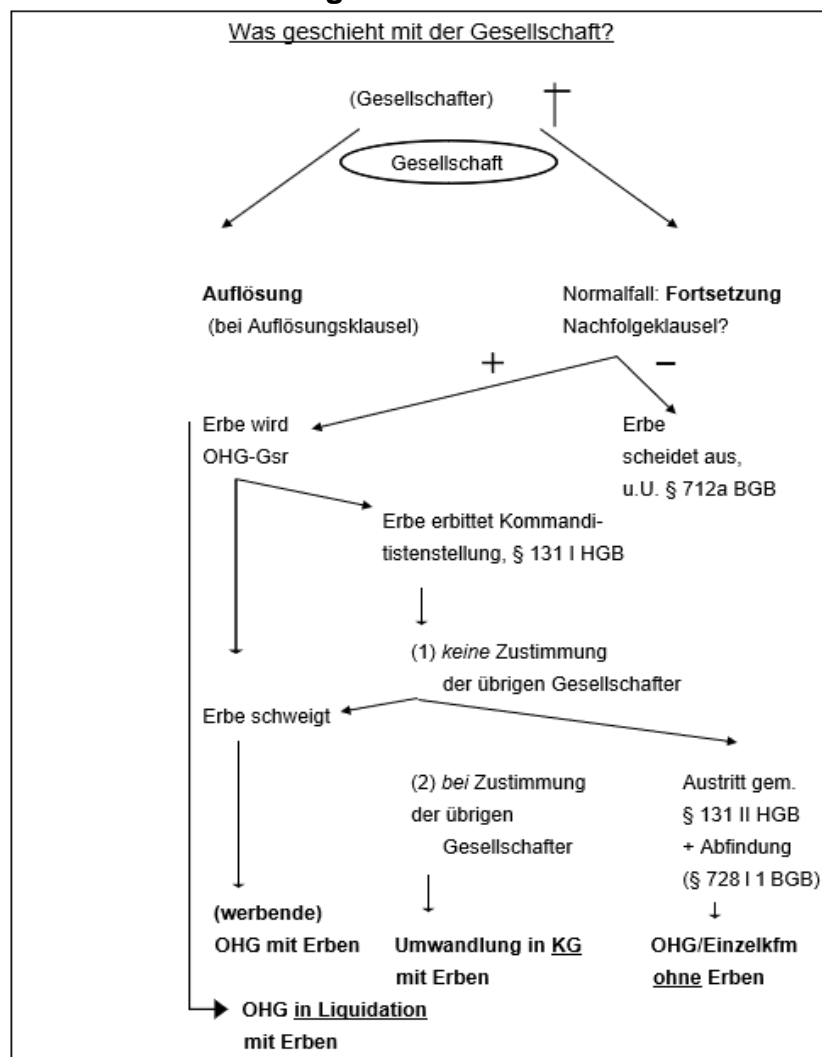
Was geschieht mit der Gesellschaft?

(Gesellschafter) †

Gesellschaft

**Auflösung**
(bei Auflösungsklausel)

Normalfall: **Fortsetzung**
Nachfolgeklausel?

+

−

Erbe wird OHG-Gsr

Erbe scheidet aus, u.U. § 712a BGB

Erbe erbittet Kommanditistenstellung, § 131 I HGB

(1) *keine* Zustimmung der übrigen Gesellschafter

Erbe schweigt

(2) *bei* Zustimmung der übrigen Gesellschafter

Austritt gem. § 131 II HGB + Abfindung (§ 728 I 1 BGB)

**(werbende) OHG mit Erben**

**Umwandlung in KG mit Erben**

**OHG/Einzelkfm ohne Erben**

**OHG in Liquidation mit Erben**